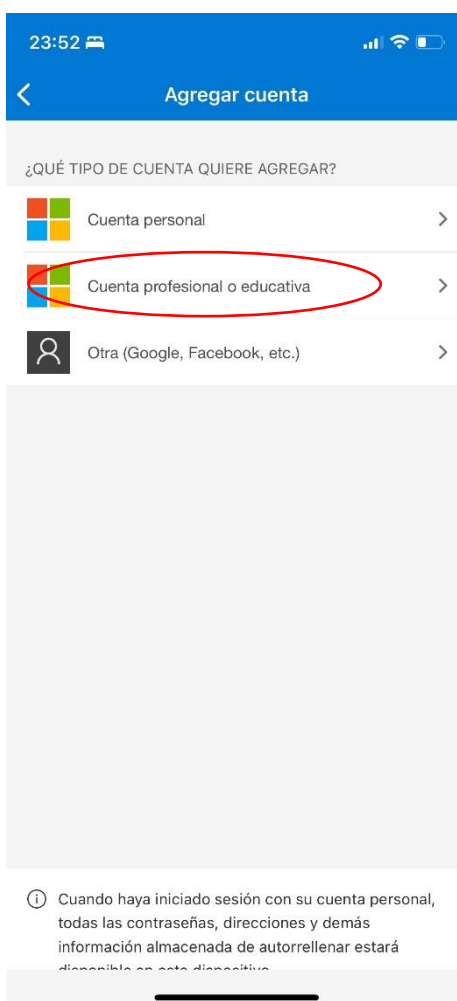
23:52

Agregar cuenta

¿QUÉ TIPO DE CUENTA QUIERE AGREGAR?

Cuenta personal

Cuenta profesional o educativa

Otra (Google, Facebook, etc.)

Cuando haya iniciado sesión con su cuenta personal, todas las contraseñas, direcciones y demás información almacenada de autorrellenar estará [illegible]